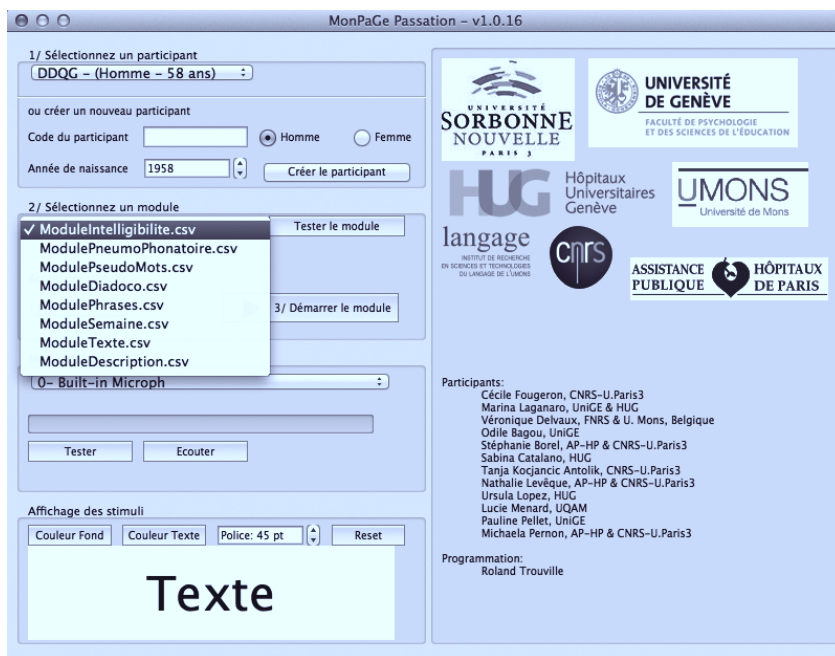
MonPaGe Passation – v1.0.16

1/ Sélectionnez un participant
DDQG – (Homme – 58 ans)

ou créer un nouveau participant
Code du participant
Homme
Femme
Année de naissance 1958
Créer le participant

2/ Sélectionnez un module
✓ ModuleIntelligibilite.csv
ModulePneumoPhonatoire.csv
ModulePseudoMots.csv
ModuleDiadoco.csv
ModulePhrases.csv
ModuleSemaine.csv
ModuleTexte.csv
ModuleDescription.csv
Tester le module
3/ Démarrer le module

0- Built-in Microph
Tester
Ecouter

Affichage des stimuli
Couleur Fond
Couleur Texte
Police: 45 pt
Reset

Texte

UNIVERSITÉ SORBONNE NOUVELLE PARIS 3
UNIVERSITÉ DE GENÈVE
FACULTÉ DE PSYCHOLOGIE ET DES SCIENCES DE L'ÉDUCATION
HUG Hôpitaux Universitaires Genève
UMONS Université de Mons
langage INSTITUT DE RECHERCHE EN SCIENCES ET TECHNOLOGIES DU LANGAGE DE L'UMONS
cnrs
ASSISTANCE PUBLIQUE HÔPITAUX DE PARIS

Participants:
Cécile Fougeron, CNRS-U.Paris3
Marina Laganaro, UniGE & HUG
Véronique Delvaux, FNRS & U. Mons, Belgique
Odile Bagou, UniGE
Stéphanie Borel, AP-HP & CNRS-U.Paris3
Sabina Catalano, HUG
Tanja Kocjancic Antolik, CNRS-U.Paris3
Nathalie Levêque, AP-HP & CNRS-U.Paris3
Ursula Lopez, HUG
Lucie Menard, UQAM
Pauline Pellet, UniGE
Michaela Pernon, AP-HP & CNRS-U.Paris3

Programmation:
Roland Trouville